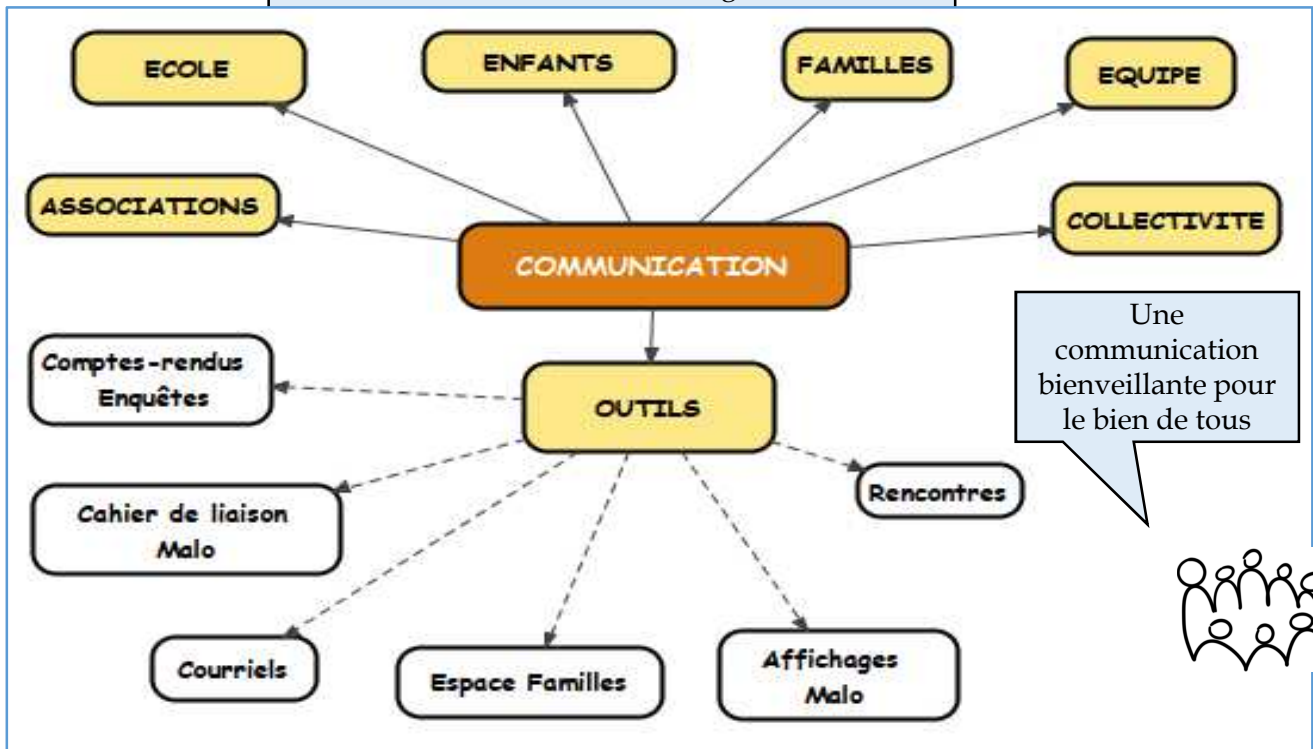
ECOLE

ENFANTS

FAMILLES

EQUIPE

ASSOCIATIONS

COMMUNICATION

COLLECTIVITE

Une communication bienveillante pour le bien de tous

Comptes-rendus
Enquêtes

OUTILS

Rencontres

Cahier de liaison
Malo

Courriels

Espace Familles

Affichages
Malo